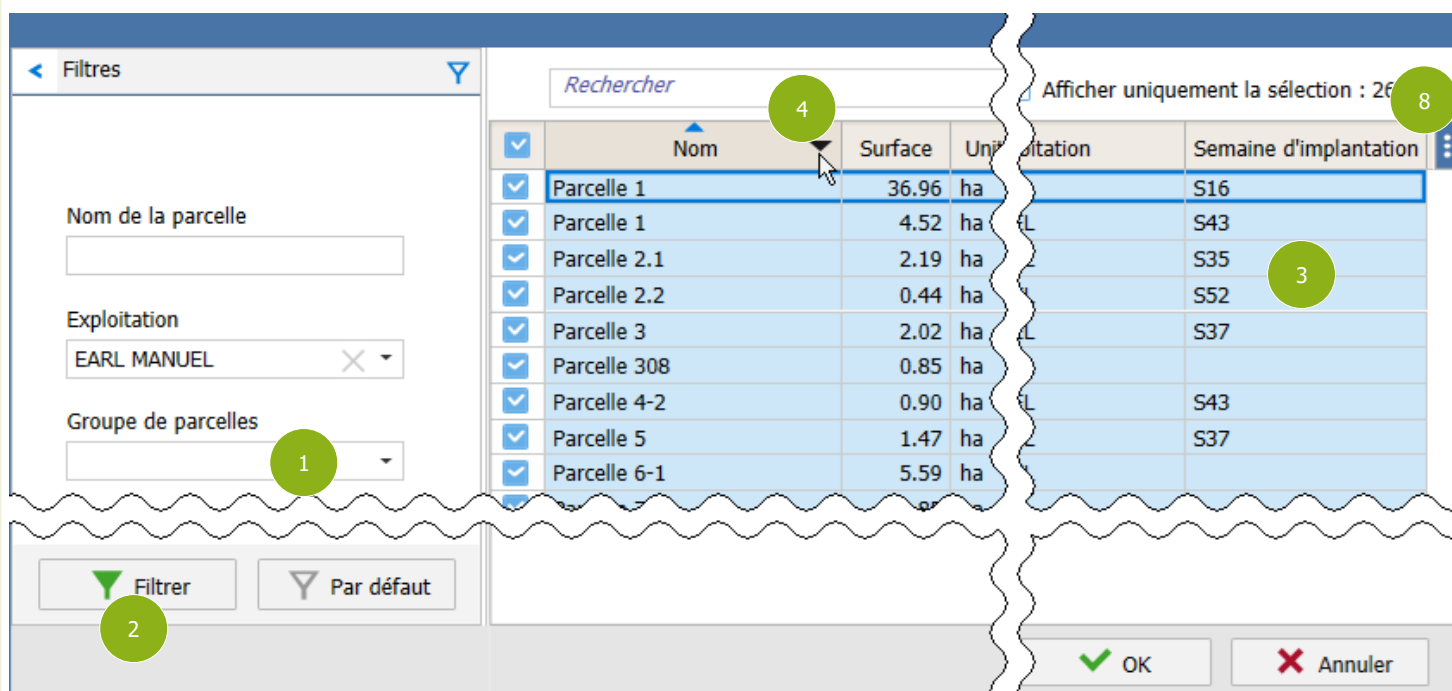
Filtres

Nom de la parcelle

Exploitation

EARL MANUEL

Groupe de parcelles

1

Filtrer

Par défaut

2

Rechercher

4

Afficher uniquement la sélection : 26

8

| | Nom | Surface | Unit | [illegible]itation | Semaine d'implantation |
|---|---|---|---|---|---|
| ☑ | Parcelle 1 | 36.96 | ha | | S16 |
| ☑ | Parcelle 1 | 4.52 | ha | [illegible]L | S43 |
| ☑ | Parcelle 2.1 | 2.19 | ha | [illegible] | S35 |
| ☑ | Parcelle 2.2 | 0.44 | ha | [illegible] | S52 |
| ☑ | Parcelle 3 | 2.02 | ha | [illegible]L | S37 |
| ☑ | Parcelle 308 | 0.85 | ha | | |
| ☑ | Parcelle 4-2 | 0.90 | ha | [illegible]L | S43 |
| ☑ | Parcelle 5 | 1.47 | ha | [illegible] | S37 |
| ☑ | Parcelle 6-1 | 5.59 | ha | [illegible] | |

3

OK

Annuler